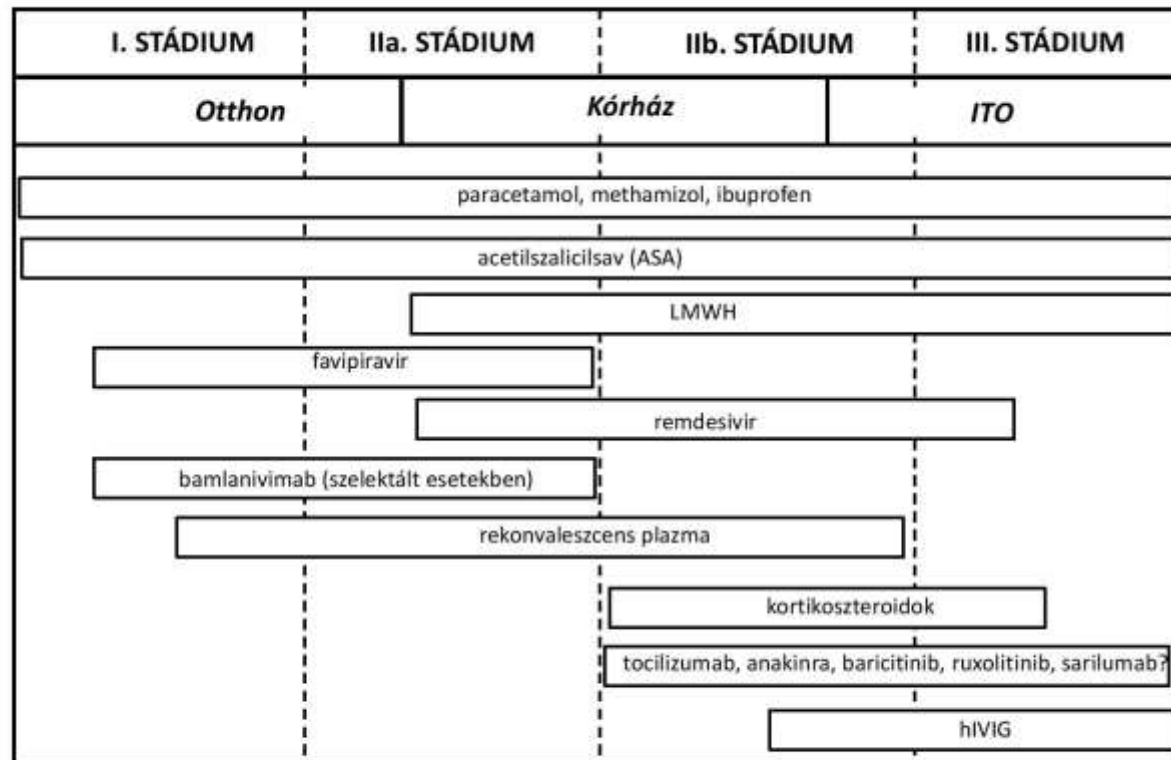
I. STÁDIUM
IIa. STÁDIUM
IIb. STÁDIUM
III. STÁDIUM

Otthon
Kórház
ITO

paracetamol, methamizol, ibuprofen

acetilszalicilsav (ASA)

LMWH

favipiravir

remdesivir

bamlanivimab (szelektált esetekben)

rekonvaleszcens plazma

kortikoszteroidok

tocilizumab, anakinra, baricitinib, ruxolitinib, sarilumab?

hIVIG